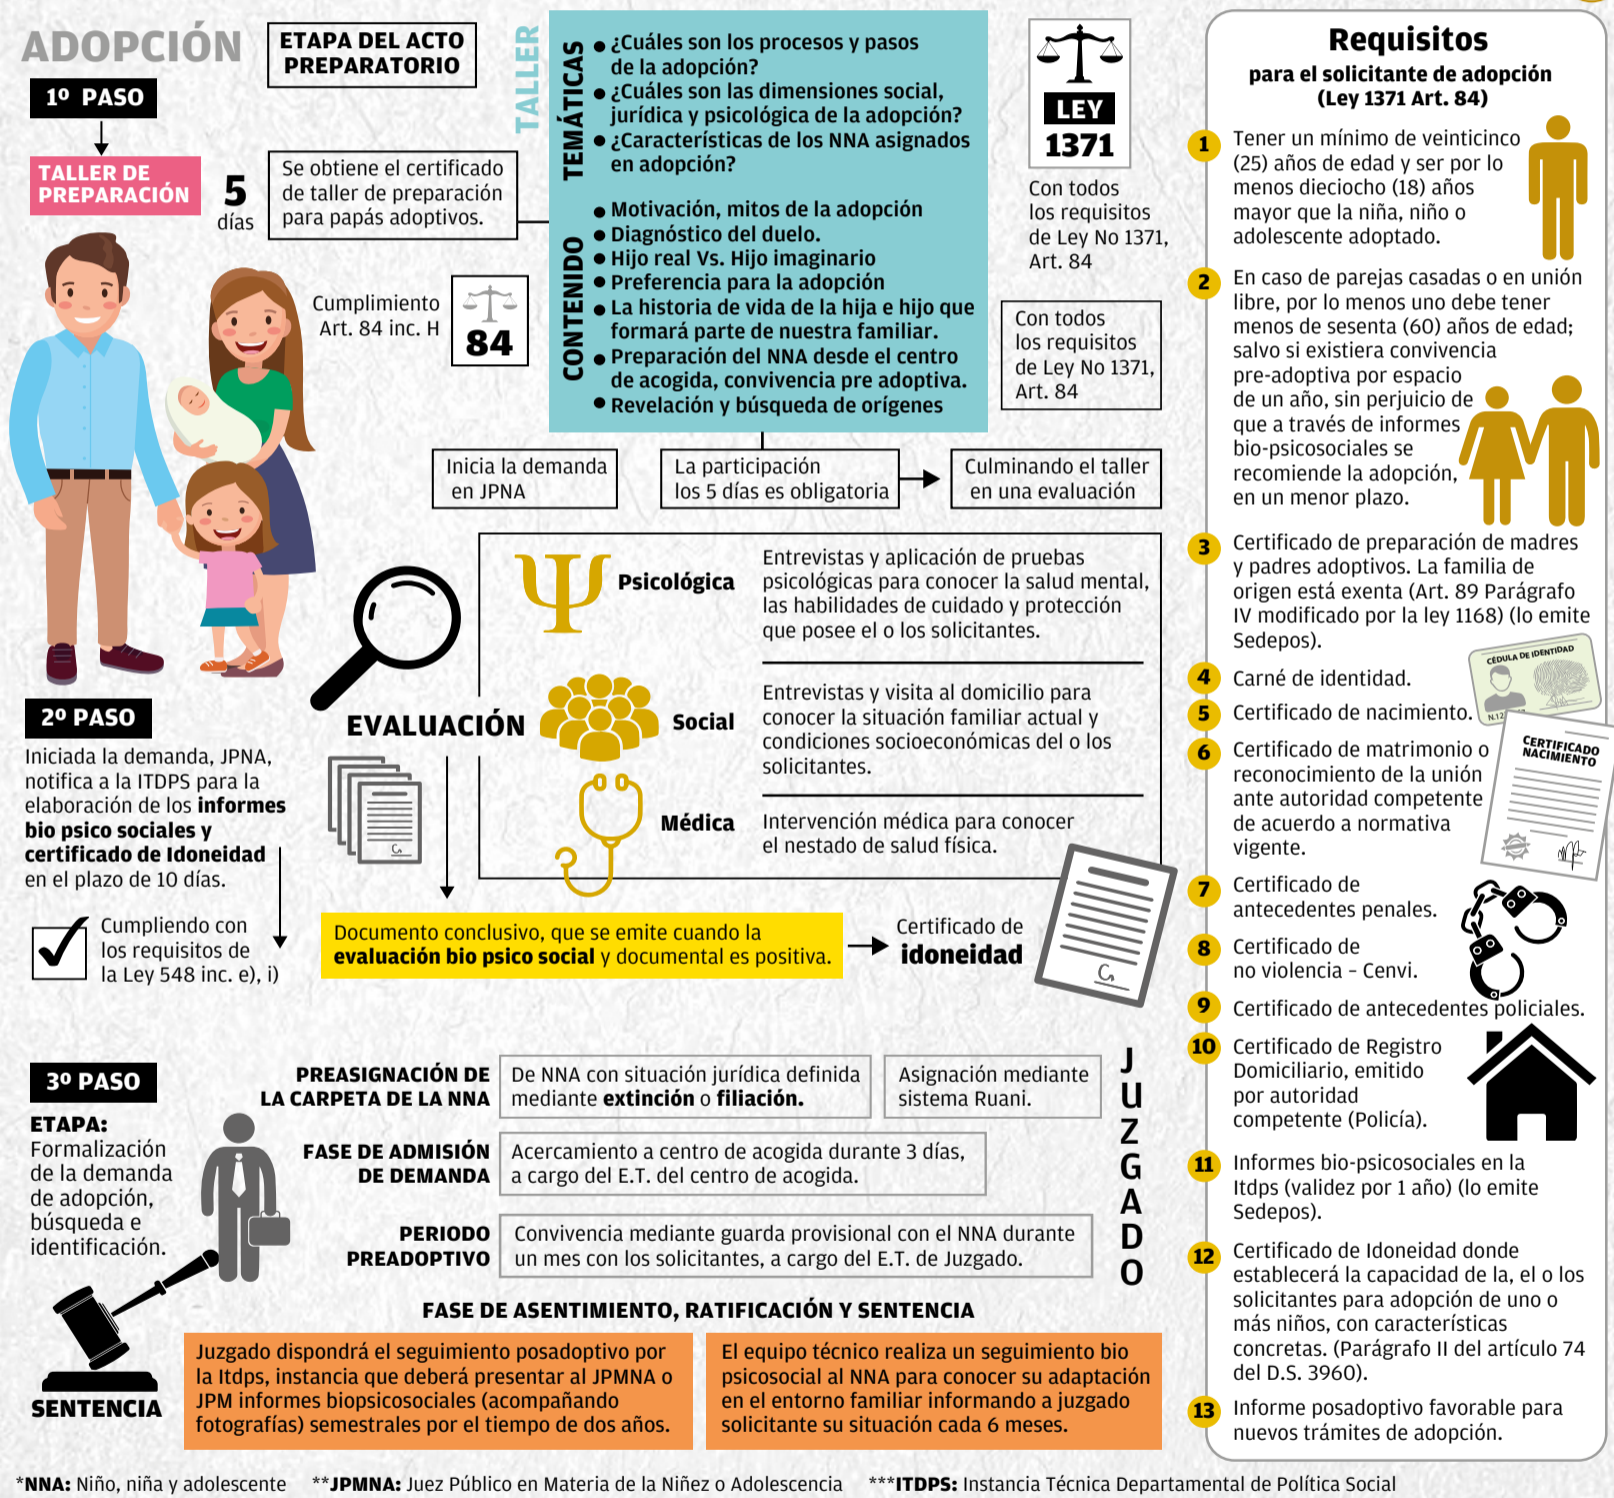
ADOPCIÓN

1º PASO

TALLER DE PREPARACIÓN

5 días

ETAPA DEL ACTO PREPARATORIO

Se obtiene el certificado de taller de preparación para papás adoptivos.

TALLER

TEMÁTICAS
• ¿Cuáles son los procesos y pasos de la adopción?
• ¿Cuáles son las dimensiones social, jurídica y psicológica de la adopción?
• ¿Características de los NNA asignados en adopción?

CONTENIDO
• Motivación, mitos de la adopción
• Diagnóstico del duelo.
• Hijo real Vs. Hijo imaginario
• Preferencia para la adopción
• La historia de vida de la hija e hijo que formará parte de nuestra familiar.
• Preparación del NNA desde el centro de acogida, convivencia pre adoptiva.
• Revelación y búsqueda de orígenes

LEY 1371

Con todos los requisitos de Ley No 1371, Art. 84

Cumplimiento Art. 84 inc. H

84

Con todos los requisitos de Ley No 1371, Art. 84

Inicia la demanda en JPNA

La participación los 5 días es obligatoria

Culminando el taller en una evaluación

2º PASO

Iniciada la demanda, JPNA, notifica a la ITDPS para la elaboración de los **informes bio psico sociales y certificado de Idoneidad** en el plazo de 10 días.

Cumpliendo con los requisitos de la Ley 548 inc. e), i)

EVALUACIÓN

Psicológica — Entrevistas y aplicación de pruebas psicológicas para conocer la salud mental, las habilidades de cuidado y protección que posee el o los solicitantes.

Social — Entrevistas y visita al domicilio para conocer la situación familiar actual y condiciones socioeconómicas del o los solicitantes.

Médica — Intervención médica para conocer el nestado de salud física.

Documento conclusivo, que se emite cuando la **evaluación bio psico social** y documental es positiva.

Certificado de **idoneidad**

3º PASO

ETAPA:
Formalización de la demanda de adopción, búsqueda e identificación.

PREASIGNACIÓN DE LA CARPETA DE LA NNA — De NNA con situación jurídica definida mediante **extinción** o **filiación.** — Asignación mediante sistema Ruani.

FASE DE ADMISIÓN DE DEMANDA — Acercamiento a centro de acogida durante 3 días, a cargo del E.T. del centro de acogida.

PERIODO PREADOPTIVO — Convivencia mediante guarda provisional con el NNA durante un mes con los solicitantes, a cargo del E.T. de Juzgado.

JUZGADO

FASE DE ASENTIMIENTO, RATIFICACIÓN Y SENTENCIA

SENTENCIA

Juzgado dispondrá el seguimiento posadoptivo por la Itdps, instancia que deberá presentar al JPMNA o JPM informes biopsicosociales (acompañando fotografías) semestrales por el tiempo de dos años.

El equipo técnico realiza un seguimiento bio psicosocial al NNA para conocer su adaptación en el entorno familiar informando a juzgado solicitante su situación cada 6 meses.

Requisitos
para el solicitante de adopción
(Ley 1371 Art. 84)

1 Tener un mínimo de veinticinco (25) años de edad y ser por lo menos dieciocho (18) años mayor que la niña, niño o adolescente adoptado.

2 En caso de parejas casadas o en unión libre, por lo menos uno debe tener menos de sesenta (60) años de edad; salvo si existiera convivencia pre-adoptiva por espacio de un año, sin perjuicio de que a través de informes bio-psicosociales se recomiende la adopción, en un menor plazo.

3 Certificado de preparación de madres y padres adoptivos. La familia de origen está exenta (Art. 89 Parágrafo IV modificado por la ley 1168) (lo emite Sedepos).

4 Carné de identidad.

CÉDULA DE IDENTIDAD

5 Certificado de nacimiento.

CERTIFICADO NACIMIENTO

6 Certificado de matrimonio o reconocimiento de la unión ante autoridad competente de acuerdo a normativa vigente.

7 Certificado de antecedentes penales.

8 Certificado de no violencia - Cenvi.

9 Certificado de antecedentes policiales.

10 Certificado de Registro Domiciliario, emitido por autoridad competente (Policía).

11 Informes bio-psicosociales en la Itdps (validez por 1 año) (lo emite Sedepos).

12 Certificado de Idoneidad donde establecerá la capacidad de la, el o los solicitantes para adopción de uno o más niños, con características concretas. (Parágrafo II del artículo 74 del D.S. 3960).

13 Informe posadoptivo favorable para nuevos trámites de adopción.

*NNA: Niño, niña y adolescente **JPMNA: Juez Público en Materia de la Niñez o Adolescencia ***ITDPS: Instancia Técnica Departamental de Política Social